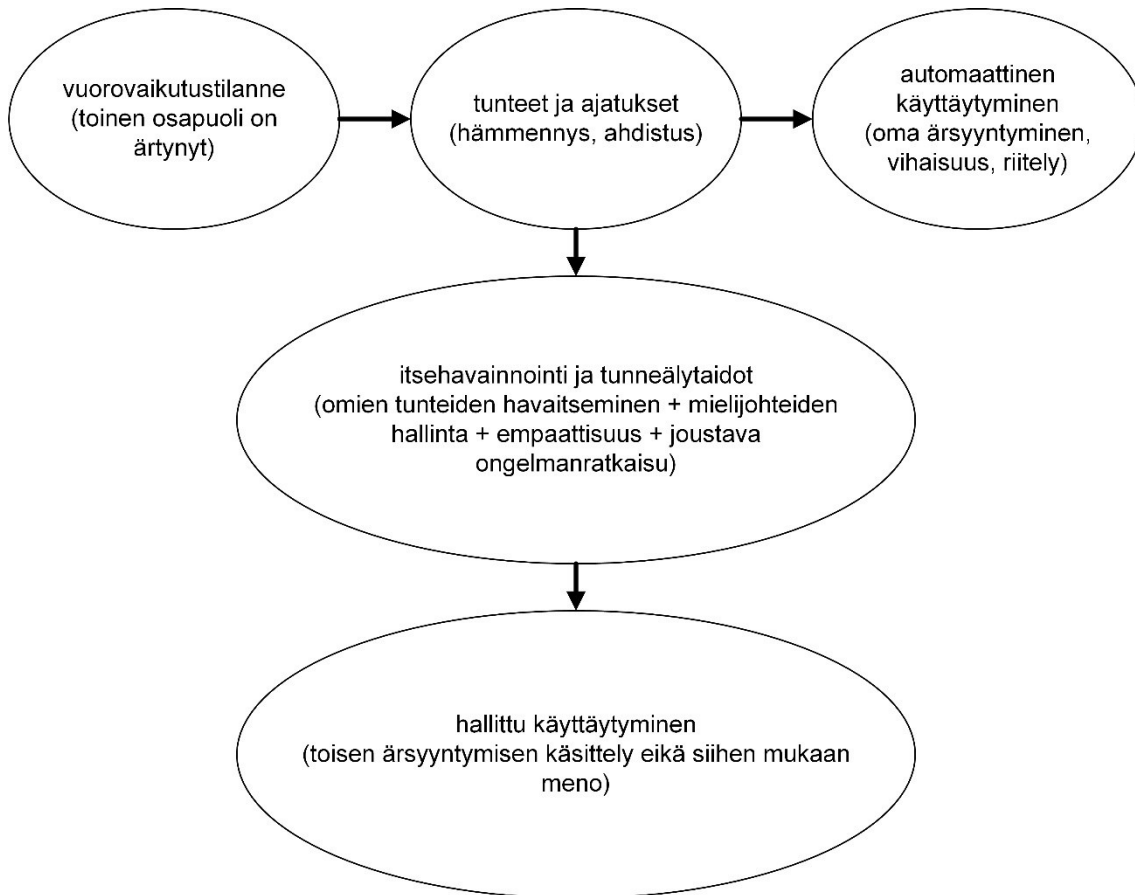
vuorovaikutustilanne (toinen osapuoli on ärtynyt)

tunteet ja ajatukset (hämmennys, ahdistus)

automaattinen käyttäytyminen (oma ärsyyntyminen, vihaisuus, riitely)

itsehavainnointi ja tunneälytaidot (omien tunteiden havaitseminen + mielijohteiden hallinta + empaattisuus + joustava ongelmanratkaisu)

hallittu käyttäytyminen (toisen ärsyyntymisen käsittely eikä siihen mukaan meno)